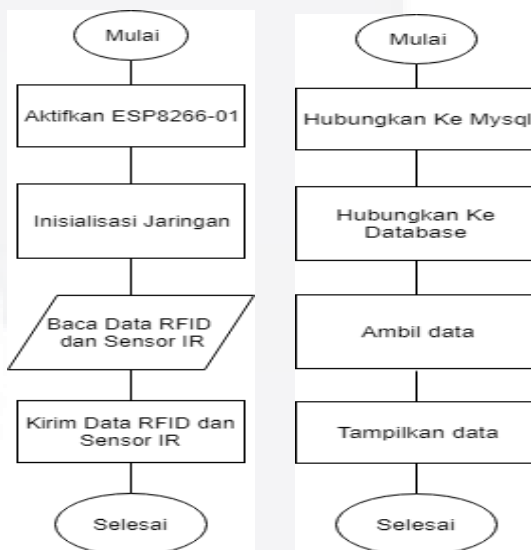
Mulai

Aktifkan ESP8266-01

Inisialisasi Jaringan

Baca Data RFID dan Sensor IR

Kirim Data RFID dan Sensor IR

Selesai

Mulai

Hubungkan Ke Mysql

Hubungkan Ke Database

Ambil data

Tampilkan data

Selesai